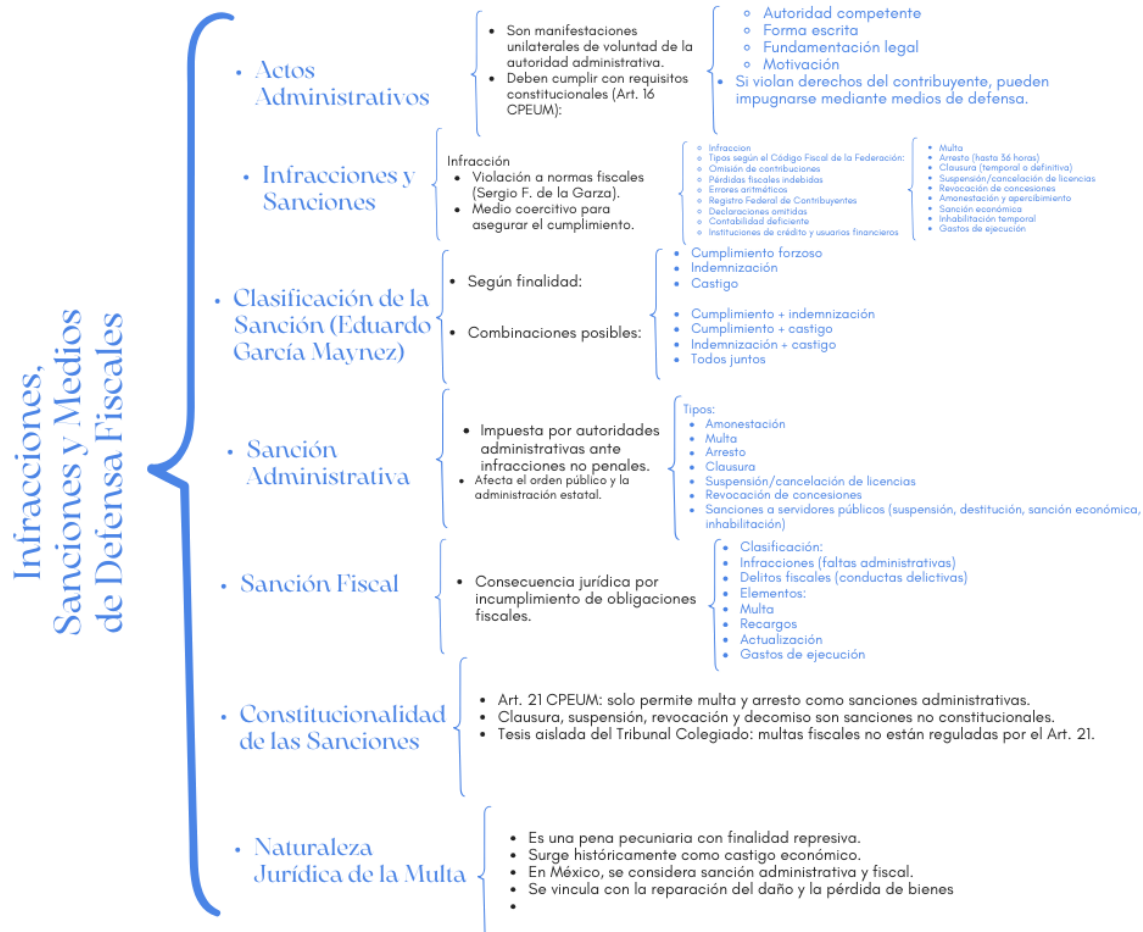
Infracciones, Sanciones y Medios de Defensa Fiscales

• Actos Administrativos

• Son manifestaciones unilaterales de voluntad de la autoridad administrativa.
• Deben cumplir con requisitos constitucionales (Art. 16 CPEUM):

◦ Autoridad competente
◦ Forma escrita
◦ Fundamentación legal
◦ Motivación
• Si violan derechos del contribuyente, pueden impugnarse mediante medios de defensa.

• Infracciones y Sanciones

Infracción
• Violación a normas fiscales (Sergio F. de la Garza).
• Medio coercitivo para asegurar el cumplimiento.

◦ Infraccion
◦ Tipos según el Código Fiscal de la Federación:
◦ Omisión de contribuciones
◦ Pérdidas fiscales indebidas
◦ Errores aritméticos
◦ Registro Federal de Contribuyentes
◦ Declaraciones omitidas
◦ Contabilidad deficiente
◦ Instituciones de crédito y usuarios financieros

• Multa
• Arresto (hasta 36 horas)
• Clausura (temporal o definitiva)
• Suspensión/cancelación de licencias
• Revocación de concesiones
• Amonestación y apercibimiento
• Sanción económica
• Inhabilitación temporal
• Gastos de ejecución

• Clasificación de la Sanción (Eduardo García Maynez)

• Según finalidad:
• Cumplimiento forzoso
• Indemnización
• Castigo

• Combinaciones posibles:
• Cumplimiento + indemnización
• Cumplimiento + castigo
• Indemnización + castigo
• Todos juntos

• Sanción Administrativa

• Impuesta por autoridades administrativas ante infracciones no penales.
• Afecta el orden público y la administración estatal.

Tipos:
• Amonestación
• Multa
• Arresto
• Clausura
• Suspensión/cancelación de licencias
• Revocación de concesiones
• Sanciones a servidores públicos (suspensión, destitución, sanción económica, inhabilitación)

• Sanción Fiscal

• Consecuencia jurídica por incumplimiento de obligaciones fiscales.

• Clasificación:
• Infracciones (faltas administrativas)
• Delitos fiscales (conductas delictivas)
• Elementos:
• Multa
• Recargos
• Actualización
• Gastos de ejecución

• Constitucionalidad de las Sanciones

• Art. 21 CPEUM: solo permite multa y arresto como sanciones administrativas.
• Clausura, suspensión, revocación y decomiso son sanciones no constitucionales.
• Tesis aislada del Tribunal Colegiado: multas fiscales no están reguladas por el Art. 21.

• Naturaleza Jurídica de la Multa

• Es una pena pecuniaria con finalidad represiva.
• Surge históricamente como castigo económico.
• En México, se considera sanción administrativa y fiscal.
• Se vincula con la reparación del daño y la pérdida de bienes
•